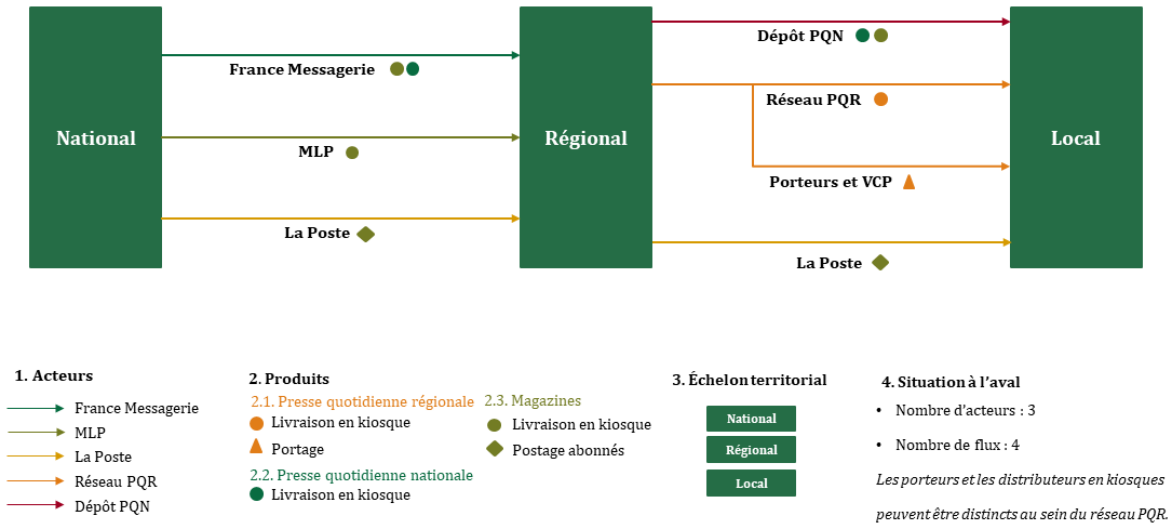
National

France Messagerie

MLP

La Poste

Régional

Dépôt PQN

Réseau PQR

Porteurs et VCP

La Poste

Local

1. Acteurs

France Messagerie

MLP

La Poste

Réseau PQR

Dépôt PQN

2. Produits

2.1. Presse quotidienne régionale

Livraison en kiosque

Portage

2.2. Presse quotidienne nationale

Livraison en kiosque

2.3. Magazines

Livraison en kiosque

Postage abonnés

3. Échelon territorial

National

Régional

Local

4. Situation à l'aval

• Nombre d'acteurs : 3

• Nombre de flux : 4

*Les porteurs et les distributeurs en kiosques peuvent être distincts au sein du réseau PQR.*